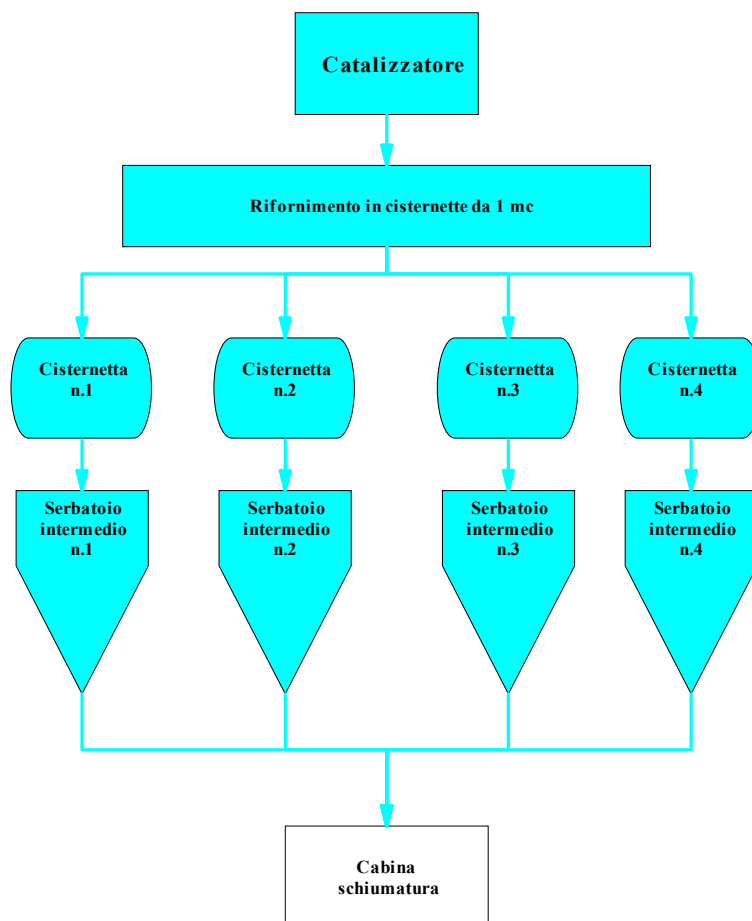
Catalizzatore

Rifornimento in cisternette da 1 mc

Cisternetta n.1

Cisternetta n.2

Cisternetta n.3

Cisternetta n.4

Serbatoio intermedio n.1

Serbatoio intermedio n.2

Serbatoio intermedio n.3

Serbatoio intermedio n.4

Cabina schiumatura